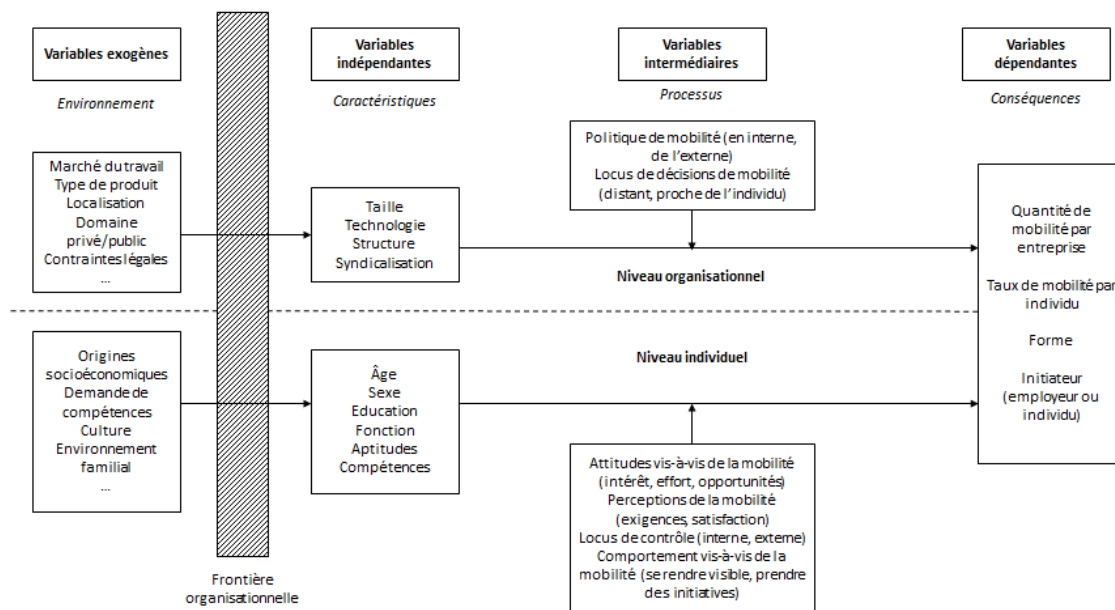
Variables exogènes

Environnement

Variables indépendantes

Caractéristiques

Variables intermédiaires

Processus

Variables dépendantes

Conséquences

Politique de mobilité (en interne, de l'externe)
Locus de décisions de mobilité (distant, proche de l'individu)

Marché du travail
Type de produit
Localisation
Domaine privé/public
Contraintes légales
...

Taille
Technologie
Structure
Syndicalisation

Niveau organisationnel

Quantité de mobilité par entreprise

Taux de mobilité par individu

Forme

Initiateur (employeur ou individu)

Niveau individuel

Origines socioéconomiques
Demande de compétences
Culture
Environnement familial
...

Âge
Sexe
Education
Fonction
Aptitudes
Compétences

Attitudes vis-à-vis de la mobilité (intérêt, effort, opportunités)
Perceptions de la mobilité (exigences, satisfaction)
Locus de contrôle (interne, externe)
Comportement vis-à-vis de la mobilité (se rendre visible, prendre des initiatives)

Frontière organisationnelle